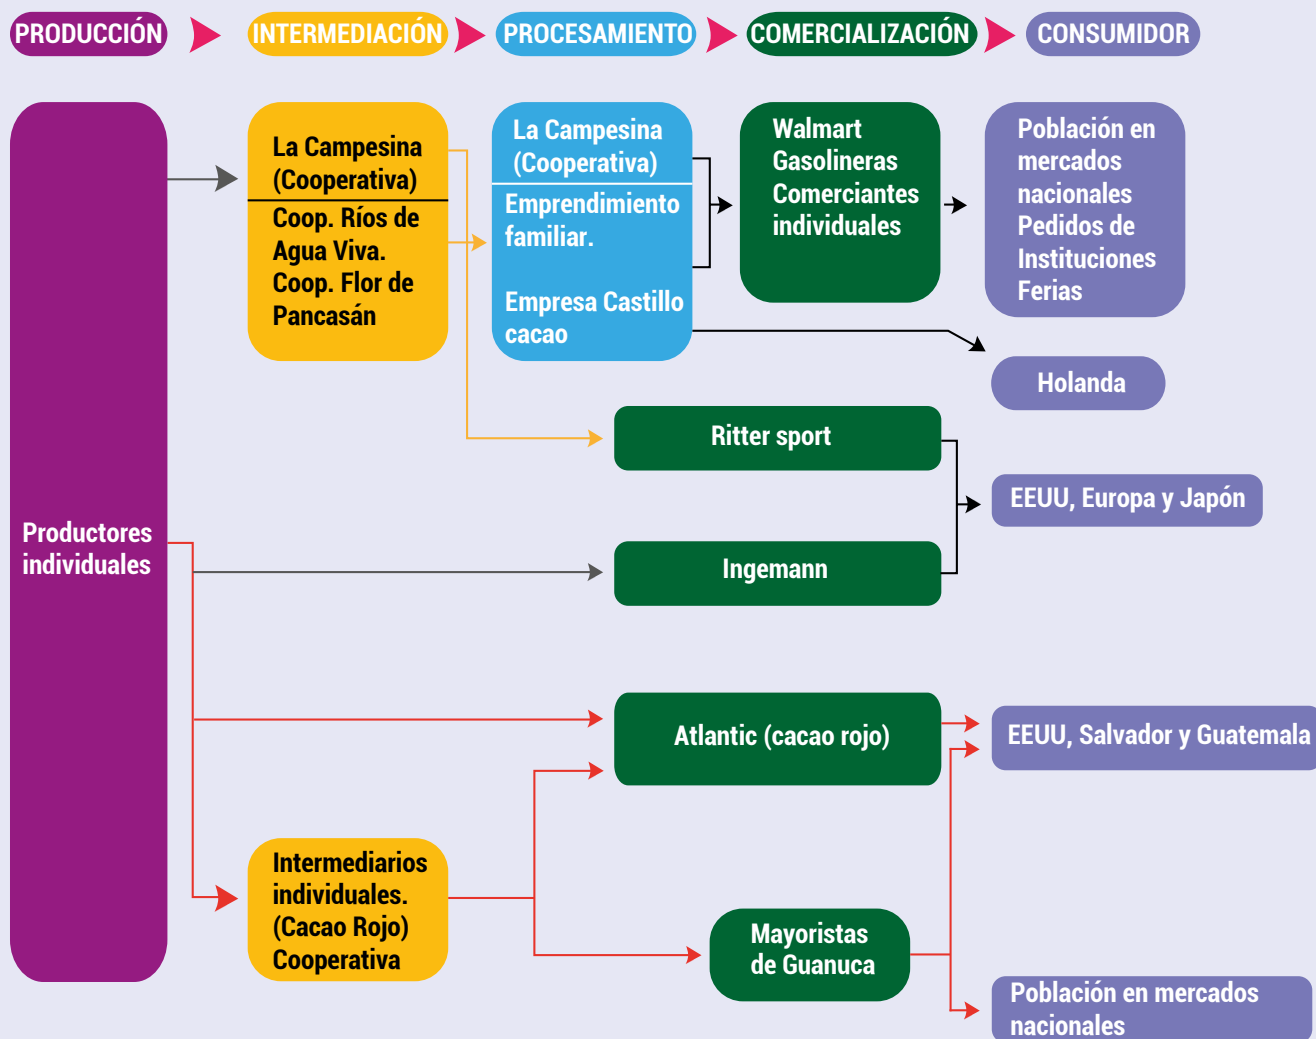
PRODUCCIÓN
INTERMEDIACIÓN
PROCESAMIENTO
COMERCIALIZACIÓN
CONSUMIDOR

Productores individuales

La Campesina (Cooperativa)
Coop. Ríos de Agua Viva. Coop. Flor de Pancasán

La Campesina (Cooperativa)
Emprendimiento familiar.
Empresa Castillo cacao

Walmart Gasolineras Comerciantes individuales

Población en mercados nacionales Pedidos de Instituciones Ferias

Holanda

Ritter sport

EEUU, Europa y Japón

Ingemann

Atlantic (cacao rojo)

EEUU, Salvador y Guatemala

Intermediarios individuales. (Cacao Rojo) Cooperativa

Mayoristas de Guanuca

Población en mercados nacionales